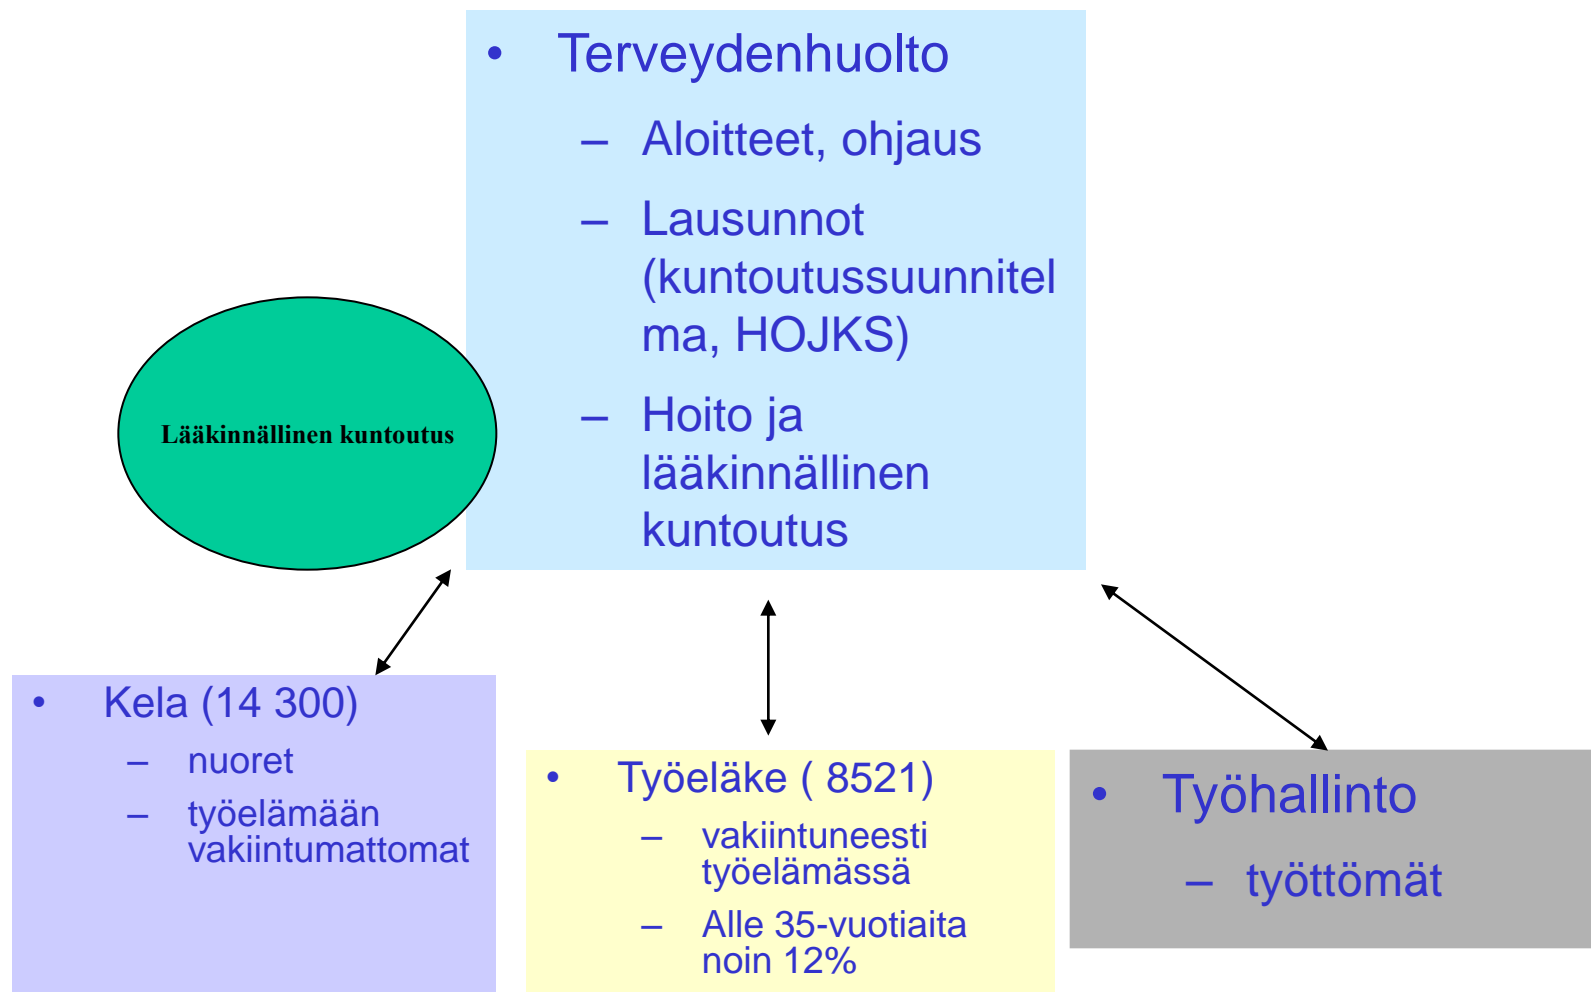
• Terveydenhuolto
– Aloitteet, ohjaus
– Lausunnot (kuntoutussuunnitelma, HOJKS)
– Hoito ja lääkinnällinen kuntoutus

Lääkinnällinen kuntoutus

• Kela (14 300)
– nuoret
– työelämään vakiintumattomat

• Työeläke ( 8521)
– vakiintuneesti työelämässä
– Alle 35-vuotiaita noin 12%

• Työhallinto
– työttömät